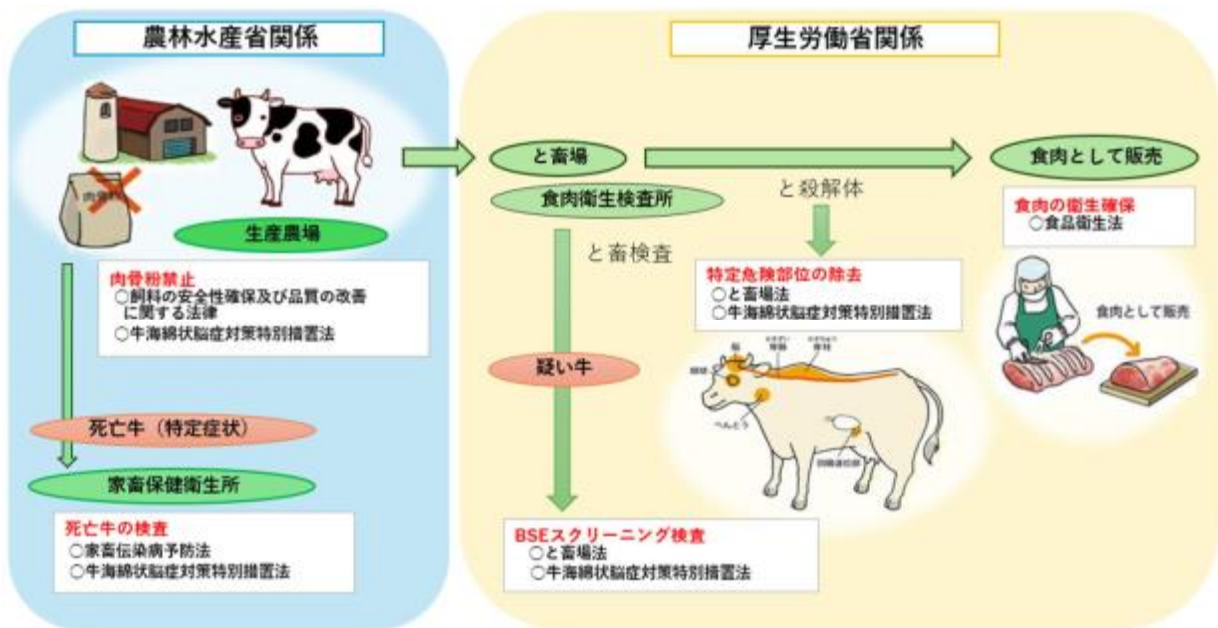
農林水産省関係

肉骨粉

生産農場

肉骨粉禁止
○飼料の安全性確保及び品質の改善に関する法律
○牛海綿状脳症対策特別措置法

死亡牛（特定症状）

家畜保健衛生所

死亡牛の検査
○家畜伝染病予防法
○牛海綿状脳症対策特別措置法

厚生労働省関係

と畜場

食肉衛生検査所

と畜検査

疑い牛

BSEスクリーニング検査
○と畜場法
○牛海綿状脳症対策特別措置法

と殺解体

特定危険部位の除去
○と畜場法
○牛海綿状脳症対策特別措置法

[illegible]

食肉として販売

食肉の衛生確保
○食品衛生法

食肉として販売